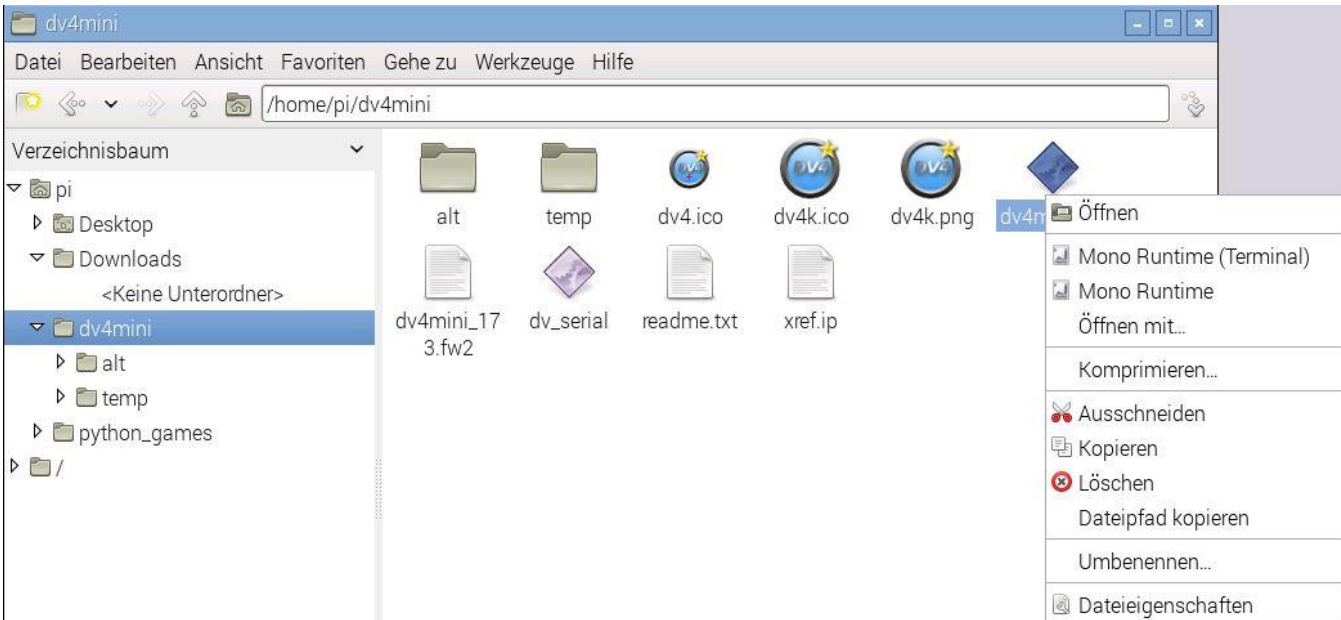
dv4mini

Datei Bearbeiten Ansicht Favoriten Gehe zu Werkzeuge Hilfe

/home/pi/dv4mini

Verzeichnisbaum

pi
Desktop
Downloads
<Keine Unterordner>
dv4mini
alt
temp
python_games
/

alt
temp
dv4.ico
dv4k.ico
dv4k.png
dv4m
dv4mini_173.fw2
dv_serial
readme.txt
xref.ip

Öffnen
Mono Runtime (Terminal)
Mono Runtime
Öffnen mit...
Komprimieren...
Ausschneiden
Kopieren
Löschen
Dateipfad kopieren
Umbenennen...
Dateieigenschaften